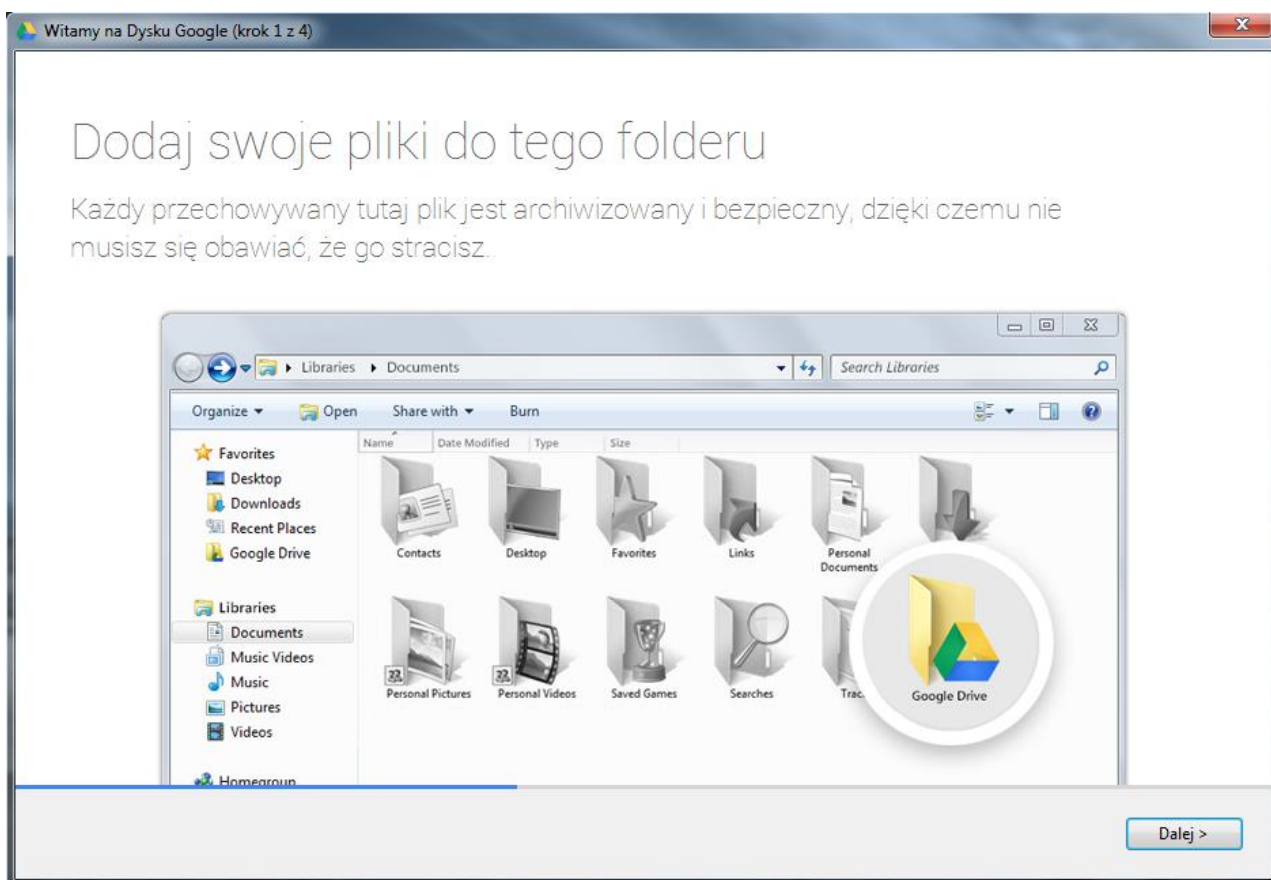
Witamy na Dysku Google (krok 1 z 4)

Dodaj swoje pliki do tego folderu

Każdy przechowywany tutaj plik jest archiwizowany i bezpieczny, dzięki czemu nie musisz się obawiać, że go stracisz.

Libraries ▸ Documents

Search Libraries

Organize ▾ Open Share with ▾ Burn

Favorites
Desktop
Downloads
Recent Places
Google Drive

Libraries
Documents
Music Videos
Music
Pictures
Videos

Homegroup

Name Date Modified Type Size

Contacts
Desktop
Favorites
Links
Personal Documents
Personal Pictures
Personal Videos
Saved Games
Searches
Trac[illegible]
Google Drive

Dalej >